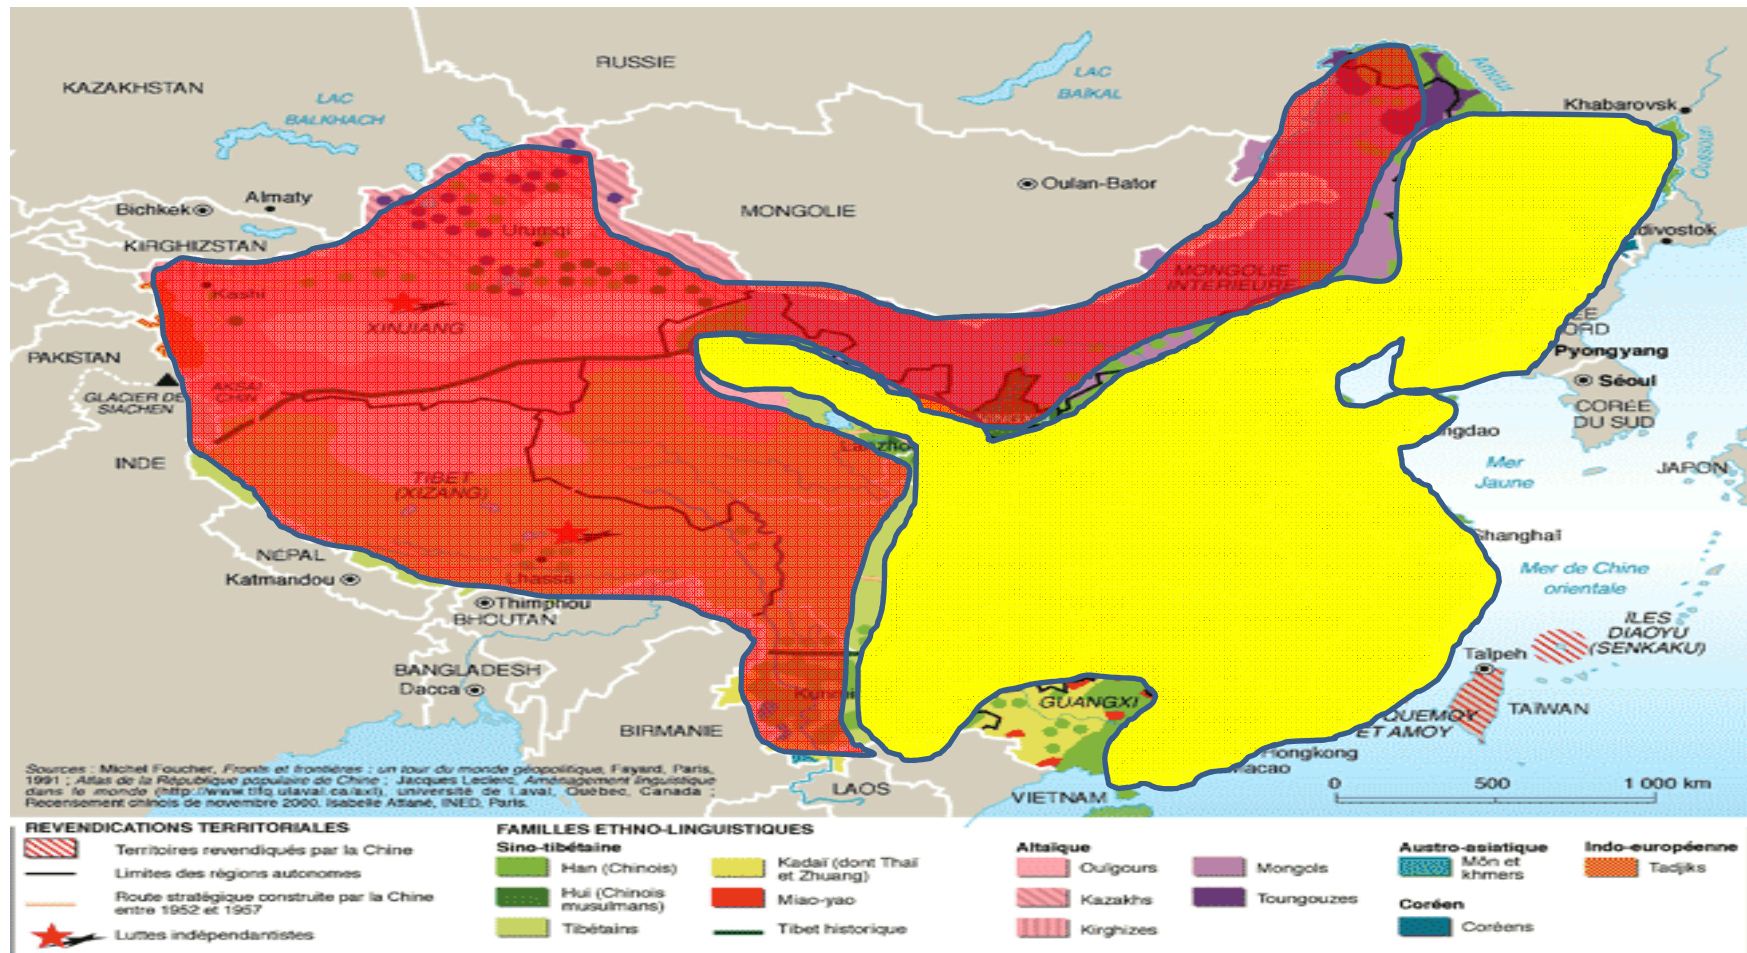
RUSSIE

KAZAKHSTAN

LAC BALKHACH

LAC BAÏKAL

Amour

Khabarovsk

Oussouri

Oulan-Bator

Almaty

Bichkek

MONGOLIE

KIRGHIZSTAN

Urumqi

Kashi

XINJIANG

MONGOLIE INTÉRIEURE

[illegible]divostok

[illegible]EE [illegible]ORD

Pyongyang

Séoul

CORÉE DU SUD

PAKISTAN

AKSAI CHIN

GLACIER DE SIACHEN

INDE

Lanzhou

TIBET (XIZANG)

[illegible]ngdao

Mer Jaune

JAPON

NÉPAL

Katmandou

Lhassa

Thimphou

BHOUTAN

Shanghaï

Mer de Chine orientale

ÎLES DIAOYU (SENKAKU)

BANGLADESH

Dacca

Kunming

GUANGXI

Taipeh

TAIWAN

QUEMOY ET AMOY

BIRMANIE

Hongkong

Macao

LAOS

VIETNAM

0 500 1 000 km

Sources : Michel Foucher, Fronts et frontières : un tour du monde géopolitique, Fayard, Paris, 1991 ; Atlas de la République populaire de Chine ; Jacques Leclerc, Aménagement linguistique dans le monde (http://www.tlfq.ulaval.ca/axl), université de Laval, Québec, Canada ; Recensement chinois de novembre 2000, Isabelle Attané, INED, Paris.

REVENDICATIONS TERRITORIALES

Territoires revendiqués par la Chine

Limites des régions autonomes

Route stratégique construite par la Chine entre 1952 et 1957

Luttes indépendantistes

FAMILLES ETHNO-LINGUISTIQUES

Sino-tibétaine

Han (Chinois)

Hui (Chinois musulmans)

Tibétains

Kadaï (dont Thaï et Zhuang)

Miao-yao

Tibet historique

Altaïque

Ouïgours

Kazakhs

Kirghizes

Mongols

Toungouzes

Austro-asiatique

Môn et khmers

Coréen

Coréens

Indo-européenne

Tadjiks